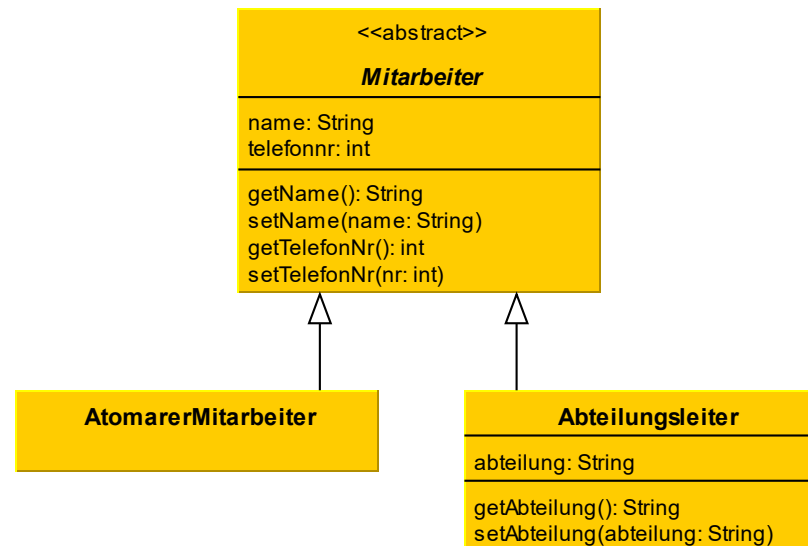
<<abstract>>

Mitarbeiter

name: String
telefonnr: int

getName(): String
setName(name: String)
getTelefonNr(): int
setTelefonNr(nr: int)

AtomarerMitarbeiter

Abteilungsleiter

abteilung: String

getAbteilung(): String
setAbteilung(abteilung: String)